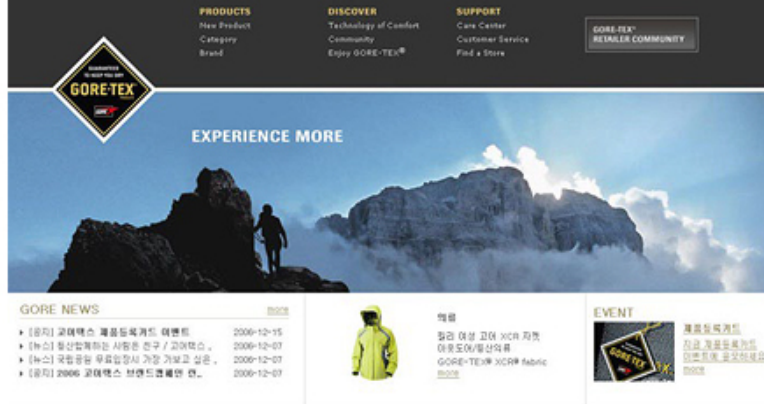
PRODUCTS
New Product
Category
Brand

DISCOVER
Technology of Comfort
Community
Enjoy GORE-TEX®

SUPPORT
Care Center
Customer Service
Find a Store

GORE-TEX®
RETAILER COMMUNITY

GUARANTEED TO KEEP YOU DRY
GORE-TEX

EXPERIENCE MORE

GORE NEWS
more

[공지] 고어텍스 제품등록카드 이벤트 2006-12-15
[뉴스] 등산할때하는 사람은 친구 / 고어텍스 .. 2006-12-07
[뉴스] 국립공원 무료입장시 가장 가보고 싶은 .. 2006-12-07
[공지] 2006 고어텍스 브랜드캠페인 전.. 2006-12-07

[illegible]
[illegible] 여성 고어 XCR 자켓
아웃도어/등산의류
GORE-TEX® XCR® fabric
more

EVENT
제품등록카드
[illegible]
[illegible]
more